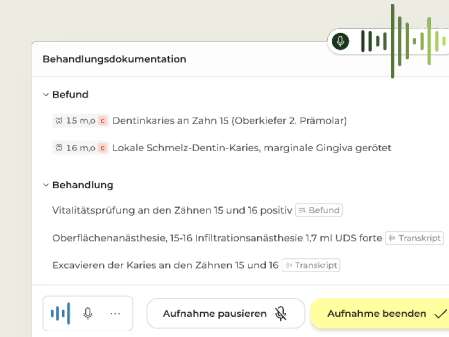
Behandlungsdokumentation

Befund

15 m,o c Dentinkaries an Zahn 15 (Oberkiefer 2. Prämolar)

16 m,o c Lokale Schmelz-Dentin-Karies, marginale Gingiva gerötet

Behandlung

Vitalitätsprüfung an den Zähnen 15 und 16 positiv Befund

Oberflächenanästhesie, 15-16 Infiltrationsanästhesie 1,7 ml UDS forte Transkript

Excavieren der Karies an den Zähnen 15 und 16 Transkript

...

Aufnahme pausieren

Aufnahme beenden